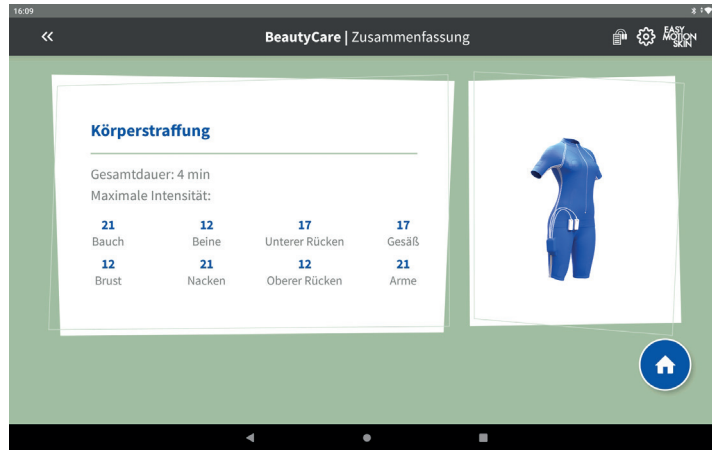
16:09

«

BeautyCare | Zusammenfassung

EASY MOTION SKIN

Körperstraffung

Gesamtdauer: 4 min
Maximale Intensität:

| 21 | 12 | 17 | 17 |
|---|---|---|---|
| Bauch | Beine | Unterer Rücken | Gesäß |
| 12 | 21 | 12 | 21 |
| Brust | Nacken | Oberer Rücken | Arme |